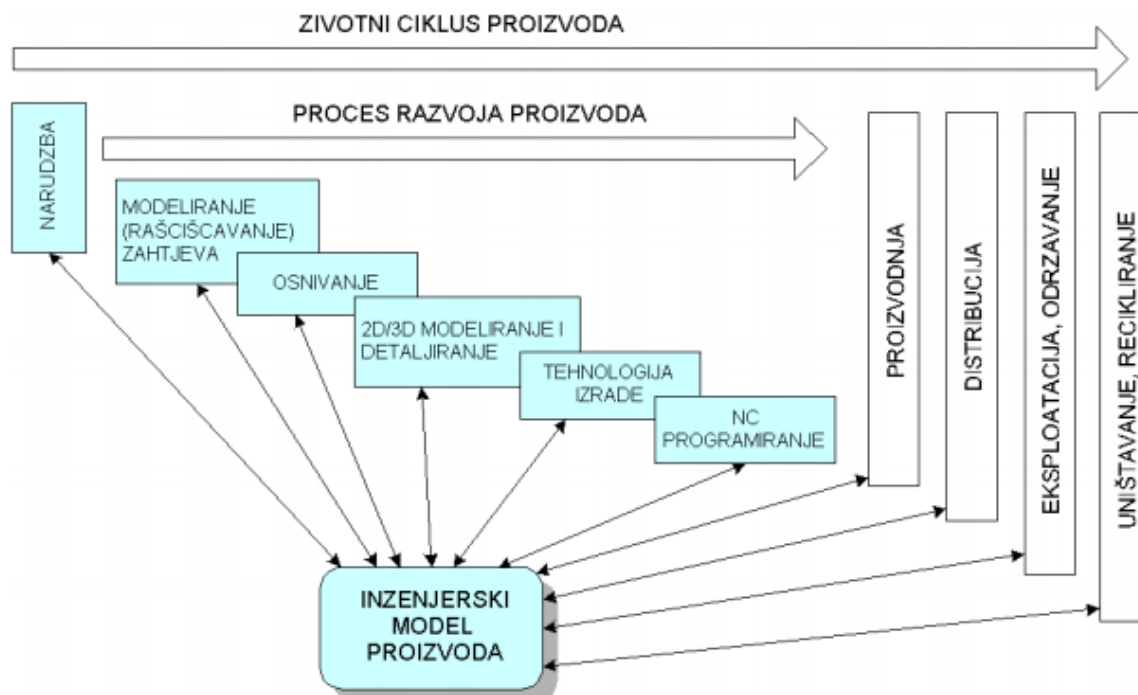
ZIVOTNI CIKLUS PROIZVODA

PROCES RAZVOJA PROIZVODA

NARUDZBA

MODELIRANJE (RAŠCIŠCAVANJE) ZAHTJEVA

OSNIVANJE

2D/3D MODELIRANJE I DETALJIRANJE

TEHNOLOGIJA IZRADE

NC PROGRAMIRANJE

PROIZVODNJA

DISTRIBUCIJA

EKSPLOATACIJA, ODRZAVANJE

UNIŠTAVANJE, RECIKLIRANJE

INZENJERSKI MODEL PROIZVODA